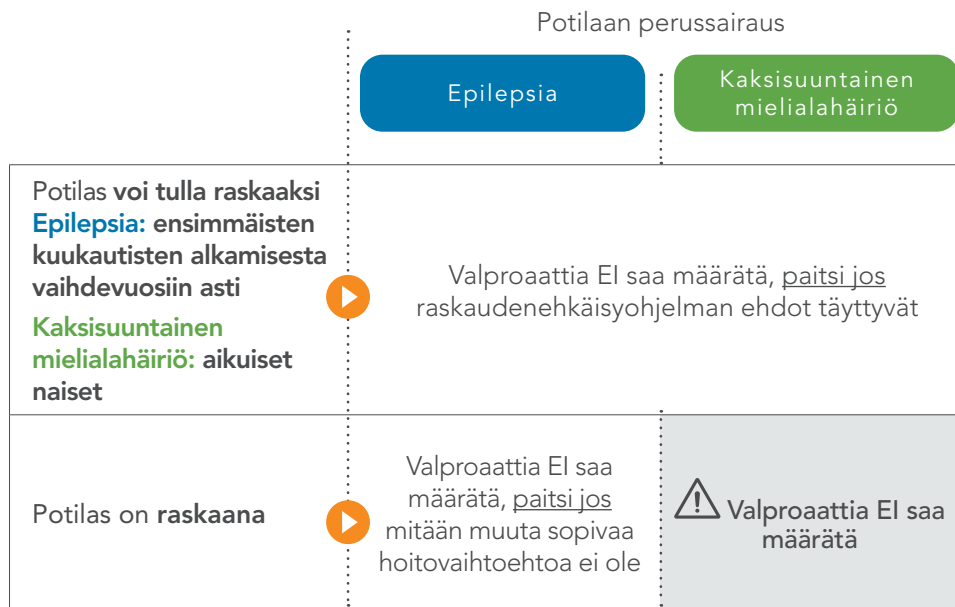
Potilaan perussairaus

Epilepsia

Kaksisuuntainen mielialahäiriö

Potilas voi tulla raskaaksi
Epilepsia: ensimmäisten kuukautisten alkamisesta vaihdevuosiin asti
Kaksisuuntainen mielialahäiriö: aikuiset naiset

Valproaattia EI saa määrätä, paitsi jos raskaudenehkäisyohjelman ehdot täyttyvät

Potilas on raskaana

Valproaattia EI saa määrätä, paitsi jos mitään muuta sopivaa hoitovaihtoehtoa ei ole

Valproaattia EI saa määrätä